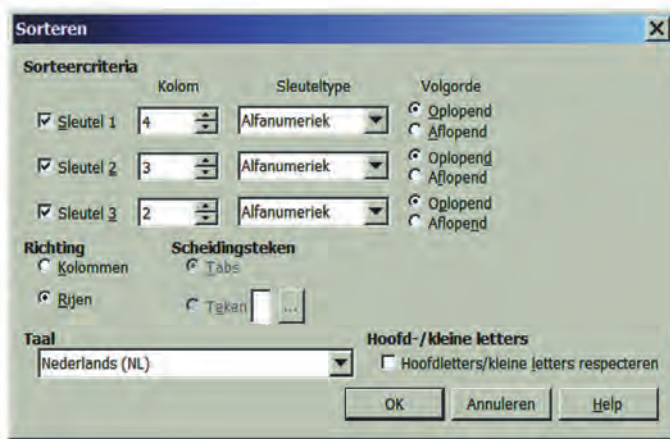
Sorteren

Sorteercriteria

| | Kolom | Sleuteltype | Volgorde |
|---|---|---|---|
| Sleutel 1 | 4 | Alfanumeriek | Oplopend / Aflopend |
| Sleutel 2 | 3 | Alfanumeriek | Oplopend / Aflopend |
| Sleutel 3 | 2 | Alfanumeriek | Oplopend / Aflopend |

Richting
Kolommen
Rijen

Scheidingsteken
Tabs
Teken ...

Taal
Nederlands (NL)

Hoofd-/kleine letters
Hoofdletters/kleine letters respecteren

OK
Annuleren
Help